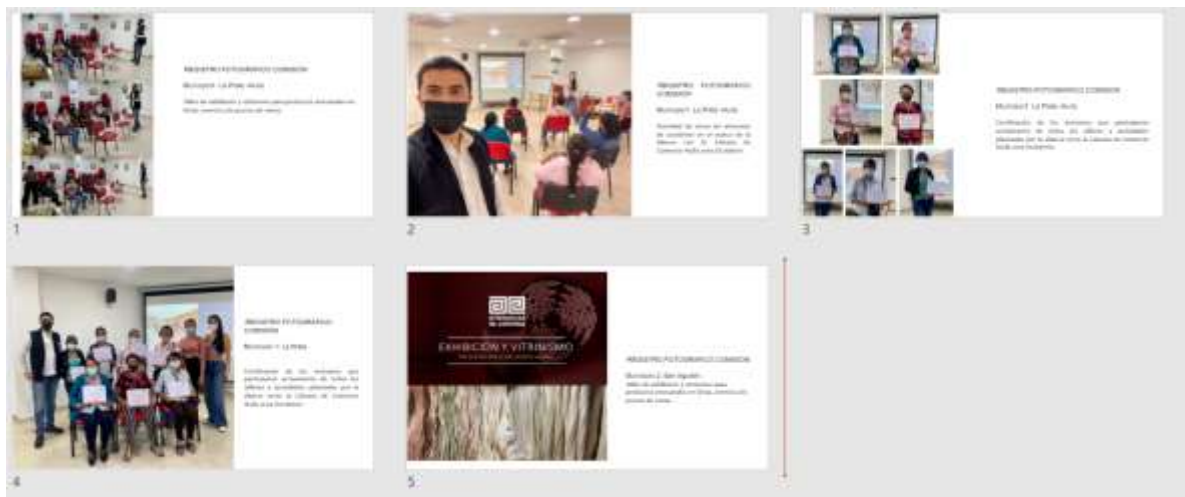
REGISTRO FOTOGRÁFICO CORAGON

Municipio: La Plata, Huila

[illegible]

1

REGISTRO FOTOGRÁFICO CORAGON

Municipio: La Plata, Huila

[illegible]

2

REGISTRO FOTOGRÁFICO CORAGON

Municipio: La Plata, Huila

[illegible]

3

REGISTRO FOTOGRÁFICO CORAGON

Municipio: La Plata

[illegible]

4

EXHIBICIÓN Y VITRINISMO

REGISTRO FOTOGRÁFICO CORAGON

Municipio: San Agustín

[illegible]

5